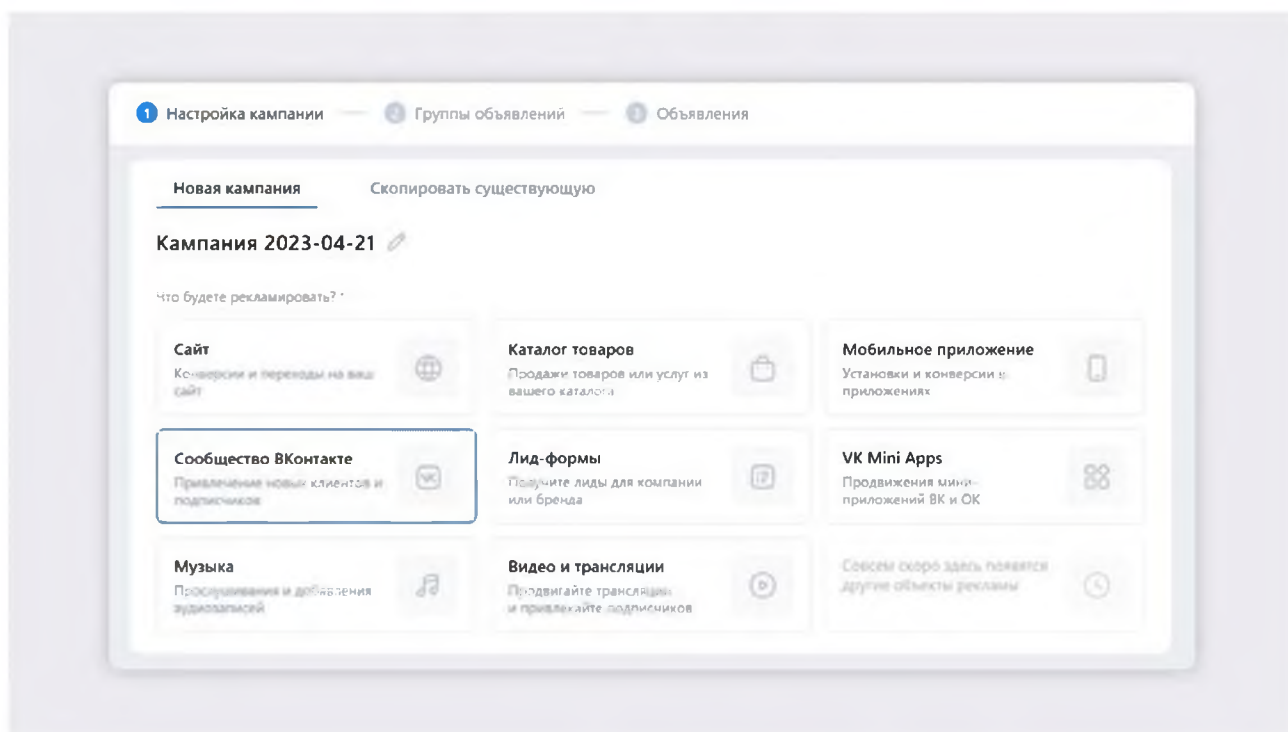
1 Настройка кампании — 2 Группы объявлений — 3 Объявления

Новая кампания

Скопировать существующую

Кампания 2023-04-21

Что будете рекламировать? *

Сайт
Конверсии и переходы на ваш сайт

Каталог товаров
Продажи товаров или услуг из вашего каталога

Мобильное приложение
Установки и конверсии в приложениях

Сообщество ВКонтакте
Привлечение новых клиентов и подписчиков

Лид-формы
Получите лиды для компании или бренда

VK Mini Apps
Продвижения мини-приложений ВК и ОК

Музыка
Прослушивания и добавления аудиозаписей

Видео и трансляции
Продвигайте трансляции и привлекайте подписчиков

Совсем скоро здесь появятся другие объекты рекламы